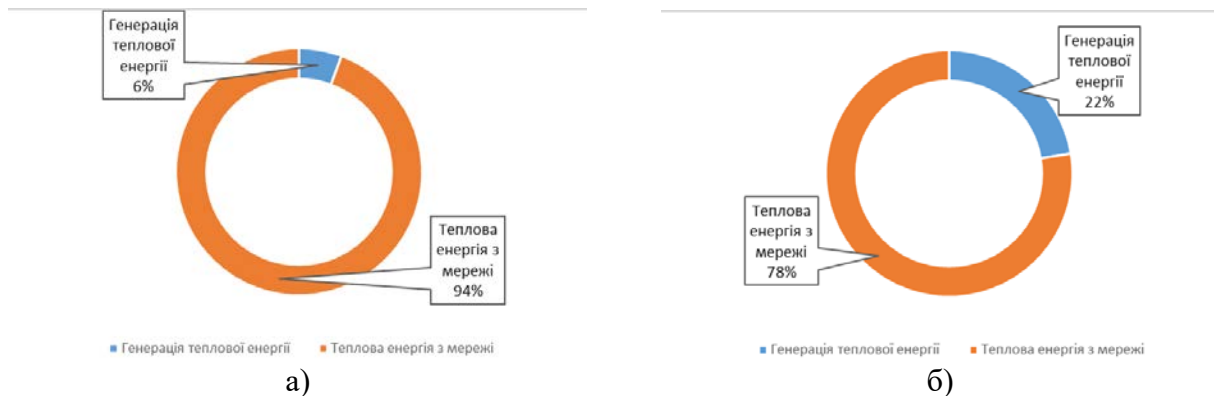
Генерація теплової енергії 6%

Теплова енергія з мережі 94%

Генерація теплової енергії    Теплова енергія з мережі

а)

Генерація теплової енергії 22%

Теплова енергія з мережі 78%

Генерація теплової енергії    Теплова енергія з мережі

б)